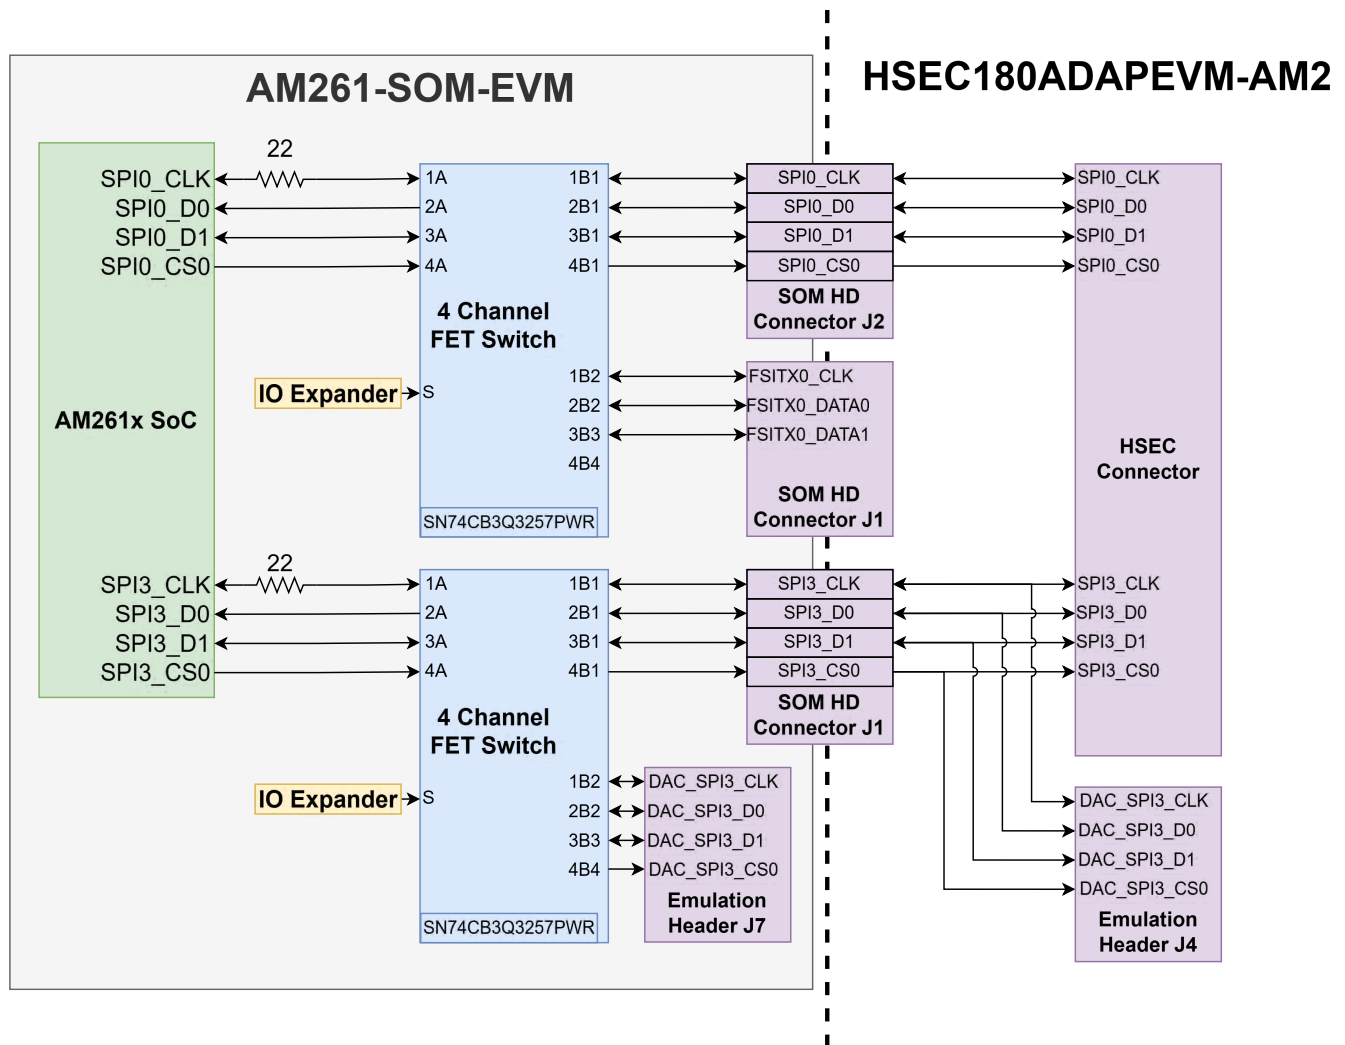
AM261-SOM-EVM

HSEC180ADAPEVM-AM2

AM261x SoC

SPI0_CLK
SPI0_D0
SPI0_D1
SPI0_CS0

22

1A
2A
3A
4A

1B1
2B1
3B1
4B1

4 Channel FET Switch

IO Expander

S

1B2
2B2
3B3
4B4

SN74CB3Q3257PWR

SPI0_CLK
SPI0_D0
SPI0_D1
SPI0_CS0

SOM HD Connector J2

FSITX0_CLK
FSITX0_DATA0
FSITX0_DATA1

SOM HD Connector J1

SPI0_CLK
SPI0_D0
SPI0_D1
SPI0_CS0

HSEC Connector

SPI3_CLK
SPI3_D0
SPI3_D1
SPI3_CS0

22

1A
2A
3A
4A

1B1
2B1
3B1
4B1

4 Channel FET Switch

IO Expander

S

1B2
2B2
3B3
4B4

SN74CB3Q3257PWR

SPI3_CLK
SPI3_D0
SPI3_D1
SPI3_CS0

SOM HD Connector J1

DAC_SPI3_CLK
DAC_SPI3_D0
DAC_SPI3_D1
DAC_SPI3_CS0

Emulation Header J7

SPI3_CLK
SPI3_D0
SPI3_D1
SPI3_CS0

DAC_SPI3_CLK
DAC_SPI3_D0
DAC_SPI3_D1
DAC_SPI3_CS0

Emulation Header J4